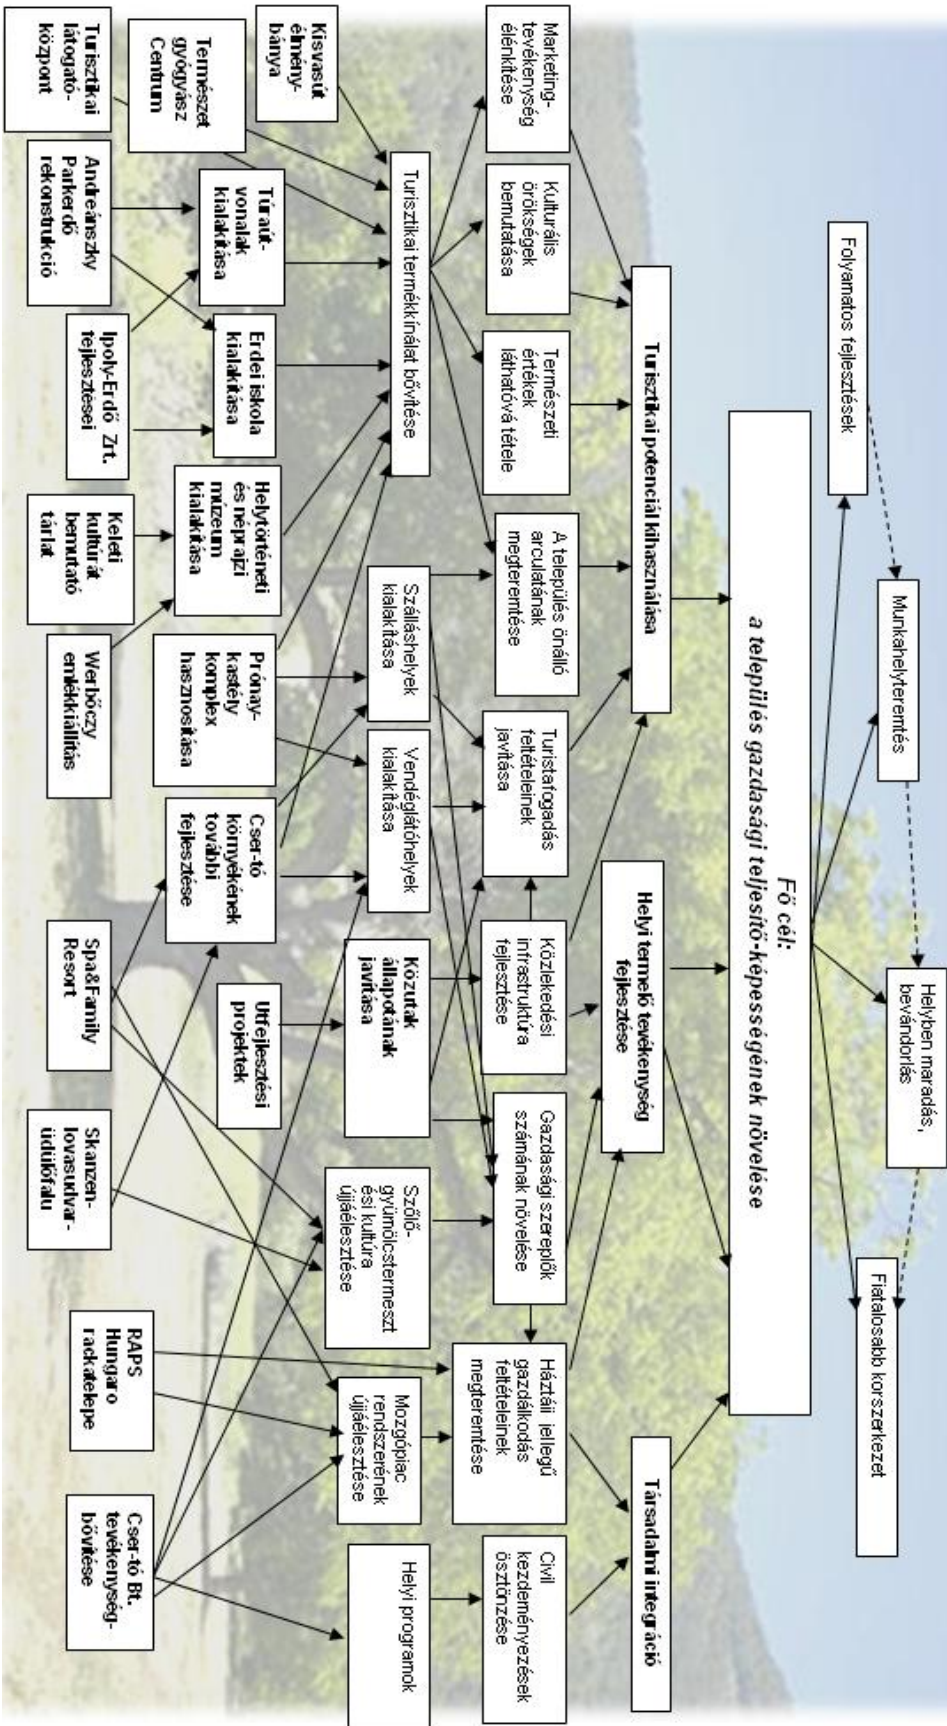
Fő cél:
a település gazdasági teljesítő-képességének növelése

Folyamatos fejlesztések

Munkahelyteremtés

Helyben maradás, bevándorlás

Fiatalosabb korszerkezet

Turisztikai potenciál kihasználása

Helyi termelő tevékenység fejlesztése

Társadalmi integráció

Marketing-tevékenység élénkítése

Kulturális örökségek bemutatása

Természeti értékek láthatóvá tétele

A település önálló arculatának megteremtése

Turistafogadás feltételeinek javítása

Közlekedési infrastruktúra fejlesztése

Gazdasági szereplők számának növelése

Háztáji jellegű gazdálkodás feltételeinek megteremtése

Civil kezdeményezések ösztönzése

Turisztikai termékkínálat bővítése

Szálláshelyek kialakítása

Vendéglátóhelyek kialakítása

Közutak állapotának javítása

Szőlő-gyümölcstermeszt ési kultúra újjáélesztése

Mozgópiac rendszerének újjáélesztése

Helyi programok

Túraút-vonalak kialakítása

Erdei iskola kialakítása

Helytörténeti és néprajzi múzeum kialakítása

Prónay-kastély komplex hasznosítása

Cser-tó környékének további fejlesztése

Útfejlesztési projektek

Turisztikai látogató-központ

Természet gyógyász Centrum

Kisvasút élmény-bánya

Andreánszky Park erdő rekonstrukció

Ipoly-Erdő Zrt. fejlesztései

Keleti kultúrát bemutató tárlat

Werbőczy emlékkiállítás

Spa&Family Resort

Skanzen-lovasudvar-üdülőfalu

RAPS Hungaro raktártelepe

Cser-tó Bt. tevékenység-bővítése